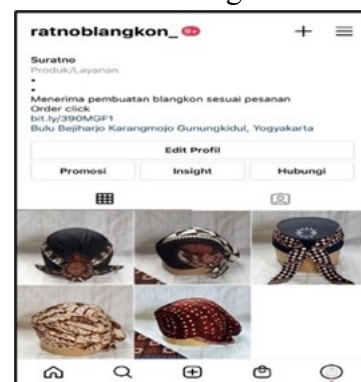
ratnoblangkon_ 9+

Suratno
Produk/Layanan
•
•
Menerima pembuatan blangkon sesuai pesanan
Order click
bit.ly/390MGF1
Bulu Bejiharjo Karangmojo Gunungkidul, Yogyakarta

Edit Profil

Promosi | Insight | Hubungi